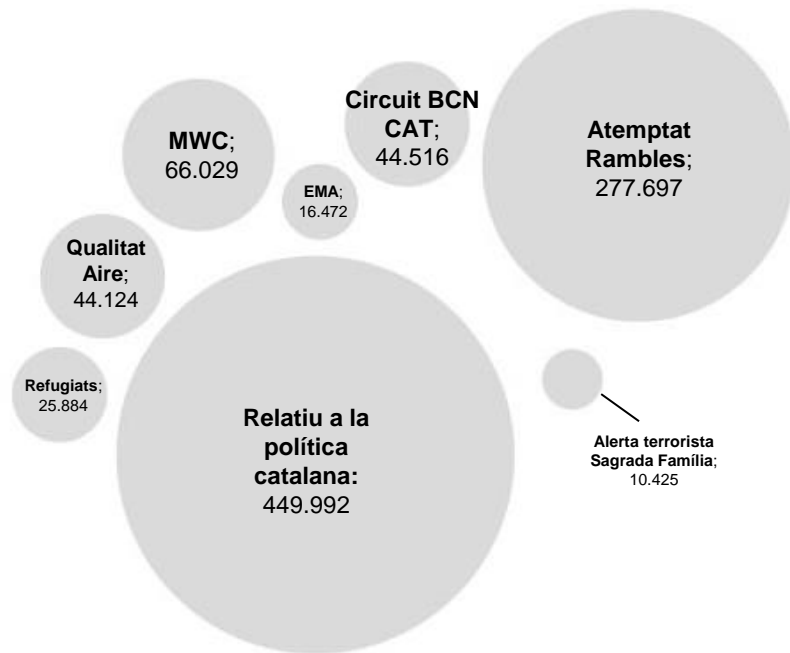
Circuit BCN CAT; 44.516

Atemptat Rambles; 277.697

MWC; 66.029

EMA; 16.472

Qualitat Aire; 44.124

Refugiats; 25.884

Relatiu a la política catalana: 449.992

Alerta terrorista Sagrada Família; 10.425